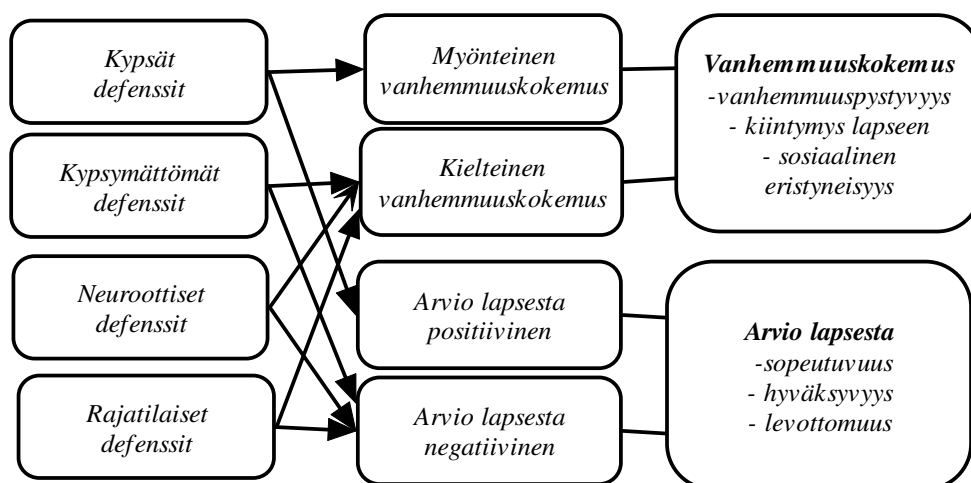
Kypsät defenssit

Kypsymättömät defenssit

Neuroottiset defenssit

Rajatilaiset defenssit

Myönteinen vanhemmuuskokemus

Kielteinen vanhemmuuskokemus

Arvio lapsesta positiivinen

Arvio lapsesta negatiivinen

**Vanhemmuuskokemus**
-vanhemmuuspystyvyys
- kiintymys lapseen
- sosiaalinen eristyneisyys

**Arvio lapsesta**
-sopeutuvuus
- hyväksyvyys
- levottomuus